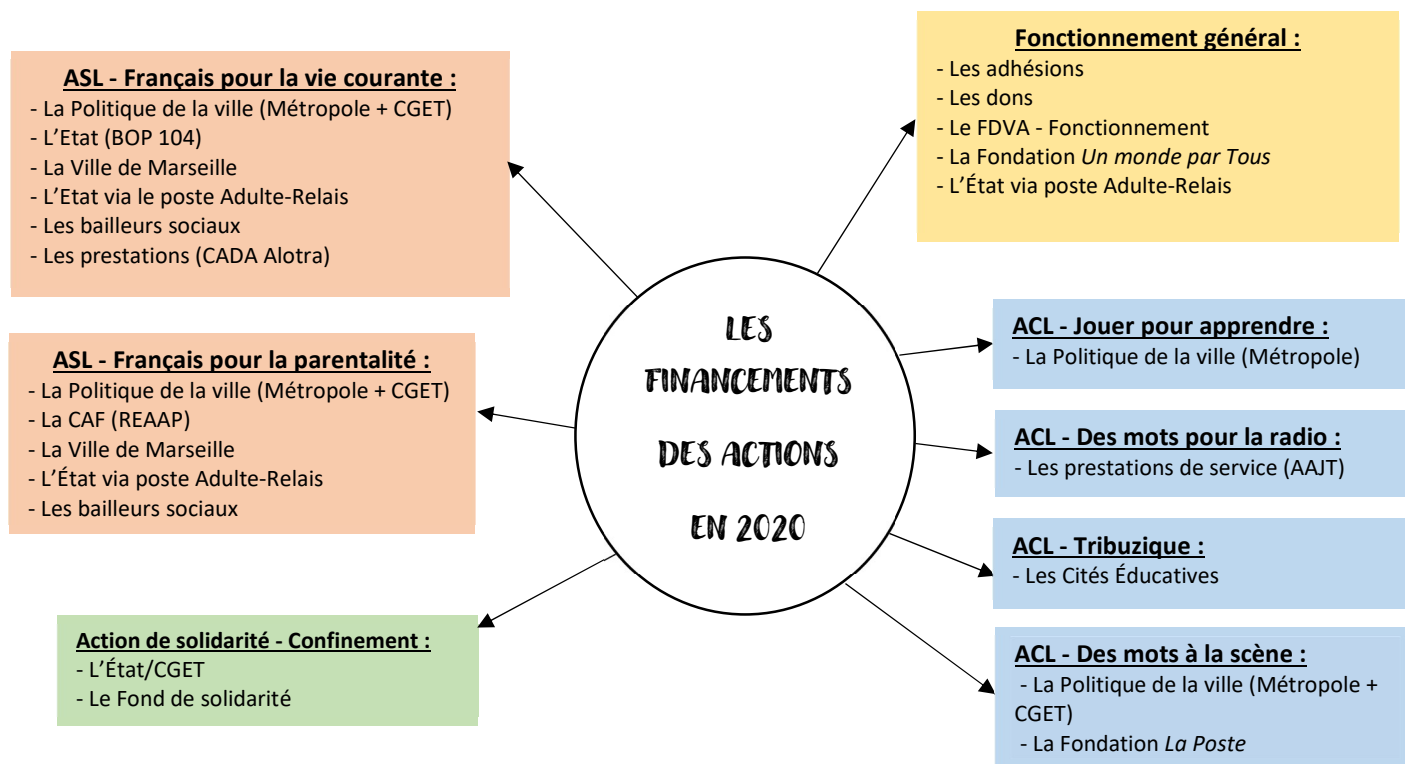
LES FINANCEMENTS DES ACTIONS EN 2020

**ASL - Français pour la vie courante :**
- La Politique de la ville (Métropole + CGET)
- L'Etat (BOP 104)
- La Ville de Marseille
- L'Etat via le poste Adulte-Relais
- Les bailleurs sociaux
- Les prestations (CADA Alotra)

**Fonctionnement général :**
- Les adhésions
- Les dons
- Le FDVA - Fonctionnement
- La Fondation *Un monde par Tous*
- L'État via poste Adulte-Relais

**ASL - Français pour la parentalité :**
- La Politique de la ville (Métropole + CGET)
- La CAF (REAAP)
- La Ville de Marseille
- L'État via poste Adulte-Relais
- Les bailleurs sociaux

**ACL - Jouer pour apprendre :**
- La Politique de la ville (Métropole)

**ACL - Des mots pour la radio :**
- Les prestations de service (AAJT)

**ACL - Tribuzique :**
- Les Cités Éducatives

**Action de solidarité - Confinement :**
- L'État/CGET
- Le Fond de solidarité

**ACL - Des mots à la scène :**
- La Politique de la ville (Métropole + CGET)
- La Fondation *La Poste*